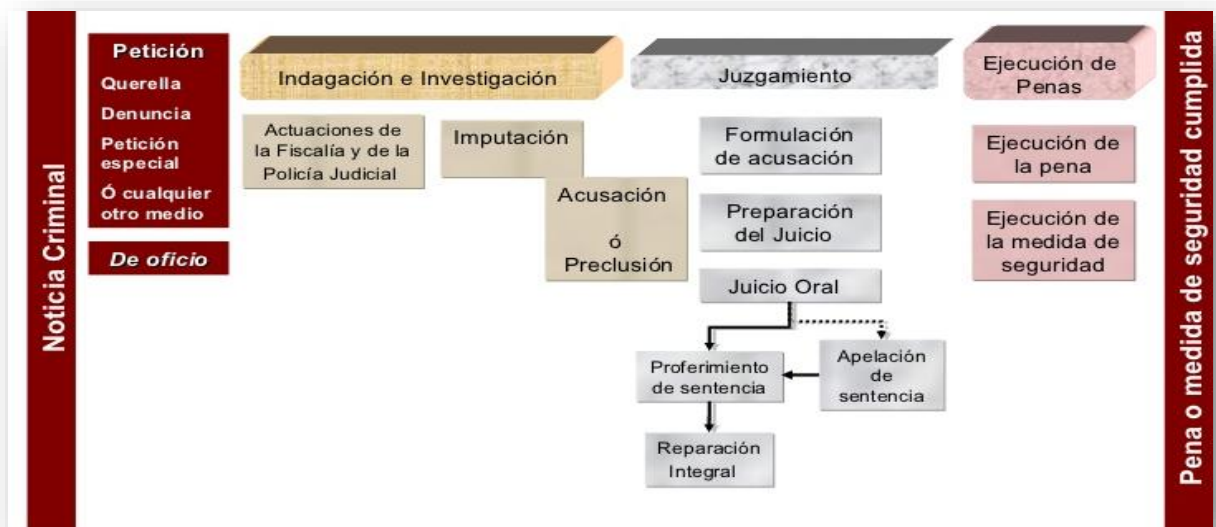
Noticia Criminal

Petición
Querella
Denuncia
Petición especial
Ó cualquier otro medio

De oficio

Indagación e Investigación

Actuaciones de la Fiscalía y de la Policía Judicial

Imputación

Acusación ó Preclusión

Juzgamiento

Formulación de acusación

Preparación del Juicio

Juicio Oral

Proferimiento de sentencia

Apelación de sentencia

Reparación Integral

Ejecución de Penas

Ejecución de la pena

Ejecución de la medida de seguridad

Pena o medida de seguridad cumplida